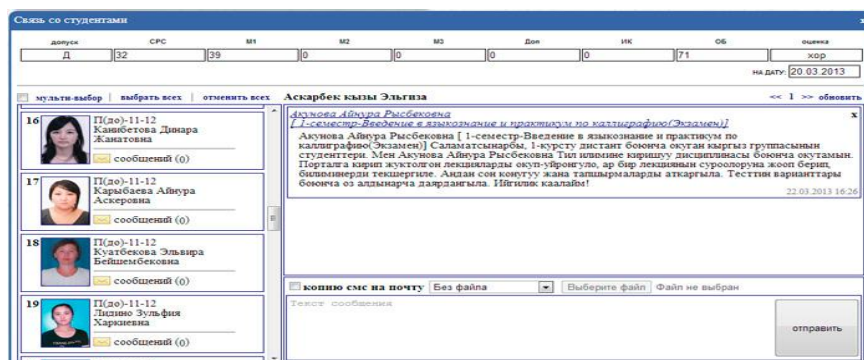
Связь со студентами

| допуск | СРС | М1 | М2 | М3 | Доп | ИК | ОБ | оценка |
|---|---|---|---|---|---|---|---|---|
| Д | 32 | 39 | 0 | 0 | 0 | 0 | 71 | хор |

НА ДАТУ: 20.03.2013

мульти-выбор | выбрать всех | отменить всех

Аскарбек кызы Эльгиза

<< 1 >> обновить

16 П(до)-11-12 Канибетова Динара Жанатовна
сообщений (0)

17 П(до)-11-12 Карыбаева Айнура Аскеровна
сообщений (0)

18 П(до)-11-12 Куатбекова Эльвира Бейшембековна
сообщений (0)

19 П(до)-11-12 Лидино Зульфия Харкиевна
сообщений (0)

Акунова Айнура Рысбековна
[ 1-семестр-Введение в языкознание и практикум по каллиграфию(Экзамен)]
Акунова Айнура Рысбековна [ 1-семестр-Введение в языкознание и практикум по каллиграфию(Экзамен)] Саламатсынарбы, 1-курсту дистант боюнча окуган кыргыз группасынын студенттери. Мен Акунова Айнура Рысбековна Тил илимине киришүү дисциплинасы боюнча окутамын. Порталга кирип жүктөлгөн лекцияларды окуп-үйрөнүңүз, ар бир лекциянын суроолоруна жооп берип, билимиңерди текшергиле. Андан соң көнүгүү жана тапшырмаларды аткаргыла. Тесттин варианттары боюнча өз алдынча даярдангыла. Ийгилик каалайм!
22.03.2013 16:26

копию смс на почту Без файла Выберите файл Файл не выбран

Текст сообщения

отправить